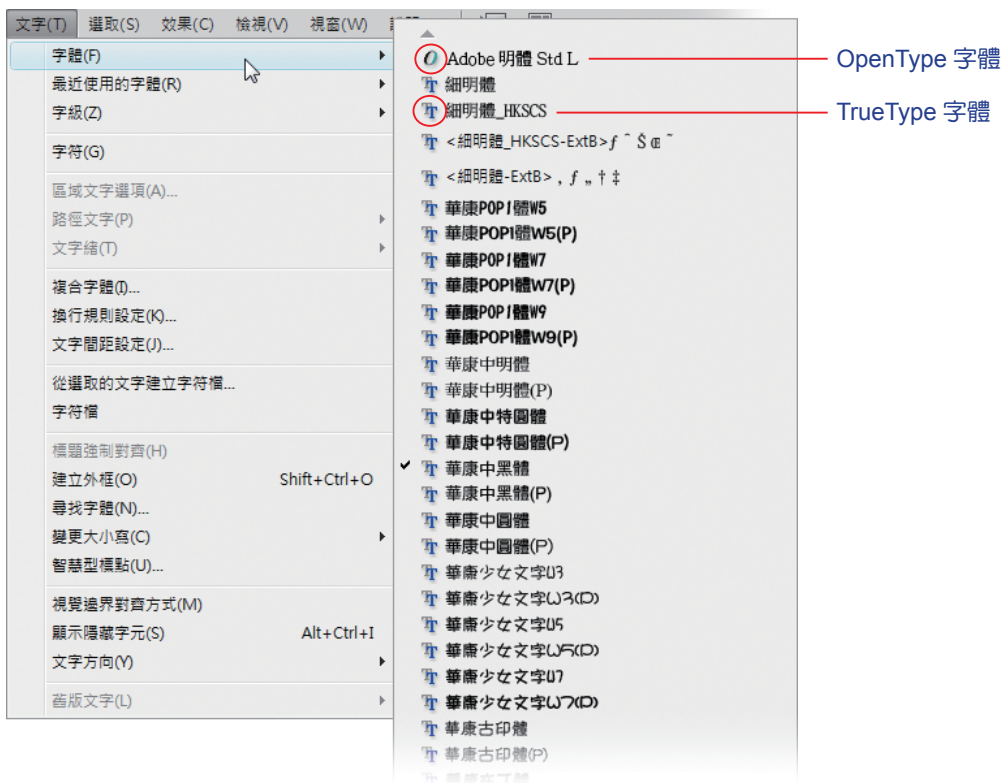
文字(T) 選取(S) 效果(C) 檢視(V) 視窗(W) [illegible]

字體(F)
最近使用的字體(R)
字級(Z)
字符(G)
區域文字選項(A)...
路徑文字(P)
文字緒(T)
複合字體(I)...
換行規則設定(K)...
文字間距設定(J)...
從選取的文字建立字符檔...
字符檔
標題強制對齊(H)
建立外框(O) Shift+Ctrl+O
尋找字體(N)...
變更大小寫(C)
智慧型標點(U)...
視覺邊界對齊方式(M)
顯示隱藏字元(S) Alt+Ctrl+I
文字方向(Y)
舊版文字(L)

Adobe 明體 Std L
細明體
細明體_HKSCS
<細明體_HKSCS-ExtB> ƒ ˆ Š Œ ˜
<細明體-ExtB> , ƒ „ † ‡
華康POP1體W5
華康POP1體W5(P)
華康POP1體W7
華康POP1體W7(P)
華康POP1體W9
華康POP1體W9(P)
華康中明體
華康中明體(P)
華康中特圓體
華康中特圓體(P)
華康中黑體
華康中黑體(P)
華康中圓體
華康中圓體(P)
華康少女文字W3
華康少女文字W3(P)
華康少女文字W5
華康少女文字W5(P)
華康少女文字W7
華康少女文字W7(P)
華康古印體
華康古印體(P)

OpenType 字體
TrueType 字體